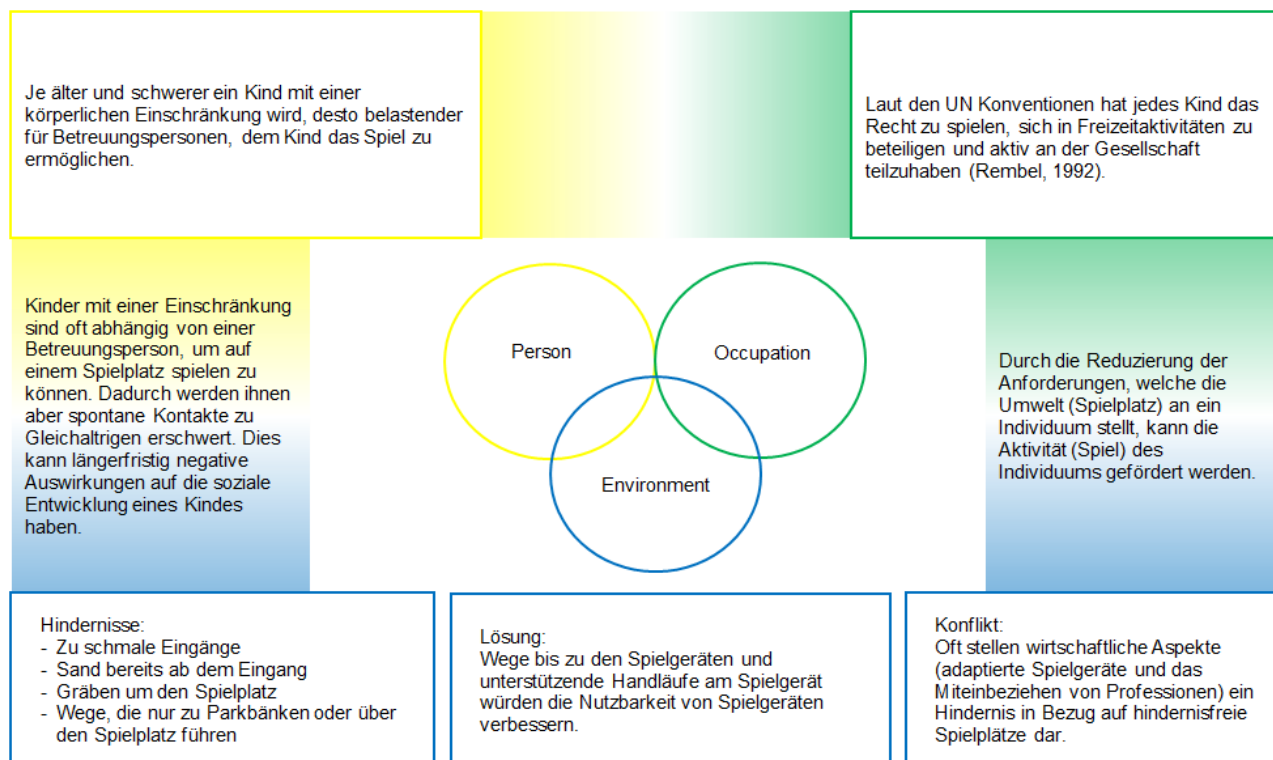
Je älter und schwerer ein Kind mit einer körperlichen Einschränkung wird, desto belastender für Betreuungspersonen, dem Kind das Spiel zu ermöglichen.

Laut den UN Konventionen hat jedes Kind das Recht zu spielen, sich in Freizeitaktivitäten zu beteiligen und aktiv an der Gesellschaft teilzuhaben (Rembel, 1992).

Kinder mit einer Einschränkung sind oft abhängig von einer Betreuungsperson, um auf einem Spielplatz spielen zu können. Dadurch werden ihnen aber spontane Kontakte zu Gleichaltrigen erschwert. Dies kann längerfristig negative Auswirkungen auf die soziale Entwicklung eines Kindes haben.

Person

Occupation

Environment

Durch die Reduzierung der Anforderungen, welche die Umwelt (Spielplatz) an ein Individuum stellt, kann die Aktivität (Spiel) des Individuums gefördert werden.

Hindernisse:
- Zu schmale Eingänge
- Sand bereits ab dem Eingang
- Gräben um den Spielplatz
- Wege, die nur zu Parkbänken oder über den Spielplatz führen

Lösung:
Wege bis zu den Spielgeräten und unterstützende Handläufe am Spielgerät würden die Nutzbarkeit von Spielgeräten verbessern.

Konflikt:
Oft stellen wirtschaftliche Aspekte (adaptierte Spielgeräte und das Miteinbeziehen von Professionen) ein Hindernis in Bezug auf hindernisfreie Spielplätze dar.